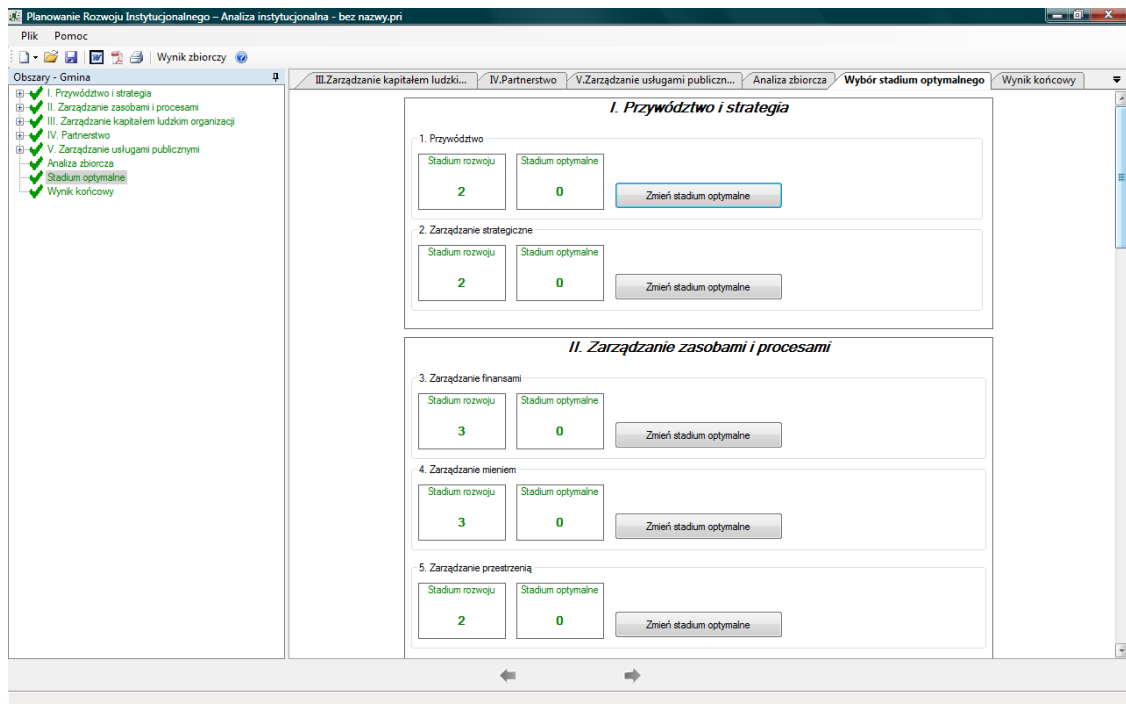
Planowanie Rozwoju Instytucjonalnego – Analiza instytucjonalna - bez nazwy.pri

Plik Pomoc

Wynik zbiorczy

Obszary - Gmina

I. Przywództwo i strategia
II. Zarządzanie zasobami i procesami
III. Zarządzanie kapitałem ludzkim organizacji
IV. Partnerstwo
V. Zarządzanie usługami publicznymi
Analiza zbiorcza
Stadium optymalne
Wynik końcowy

III.Zarządzanie kapitałem ludzki... IV.Partnerstwo V.Zarządzanie usługami publiczn... Analiza zbiorcza Wybór stadium optymalnego Wynik końcowy

I. Przywództwo i strategia

1. Przywództwo
Stadium rozwoju
2
Stadium optymalne
0
Zmień stadium optymalne

2. Zarządzanie strategiczne
Stadium rozwoju
2
Stadium optymalne
0
Zmień stadium optymalne

II. Zarządzanie zasobami i procesami

3. Zarządzanie finansami
Stadium rozwoju
3
Stadium optymalne
0
Zmień stadium optymalne

4. Zarządzanie mieniem
Stadium rozwoju
3
Stadium optymalne
0
Zmień stadium optymalne

5. Zarządzanie przestrzenią
Stadium rozwoju
2
Stadium optymalne
0
Zmień stadium optymalne